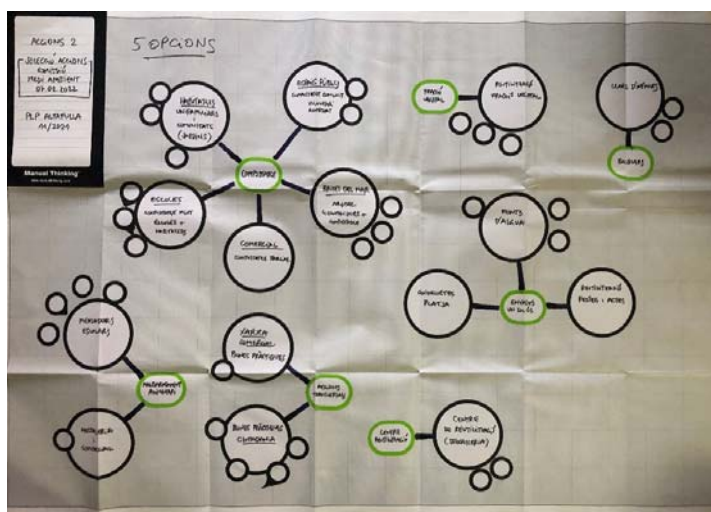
ACCIONS 2

SELECCIÓ ACCIONS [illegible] MEDI AMBIENT 07.02.2022

PLP ALTAFULLA 11/2021

Manual Thinking

5 OPCIONS

HABITATGES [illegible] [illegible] (PERSONES)

ESPAI PÚBLIC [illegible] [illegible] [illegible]

COMPOSTATGE

ESCOLES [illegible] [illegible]

BRISES DEL MAR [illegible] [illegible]

COMERCIAL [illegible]

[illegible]

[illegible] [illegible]

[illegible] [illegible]

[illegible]

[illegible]

FONTS D'AIGUA

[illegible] PLATJA

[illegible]

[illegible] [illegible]

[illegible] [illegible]

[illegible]

VARIA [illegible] BONES PRÀCTIQUES

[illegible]

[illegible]

BONES PRÀCTIQUES CIUTADANA

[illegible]

CENTRE DE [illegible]